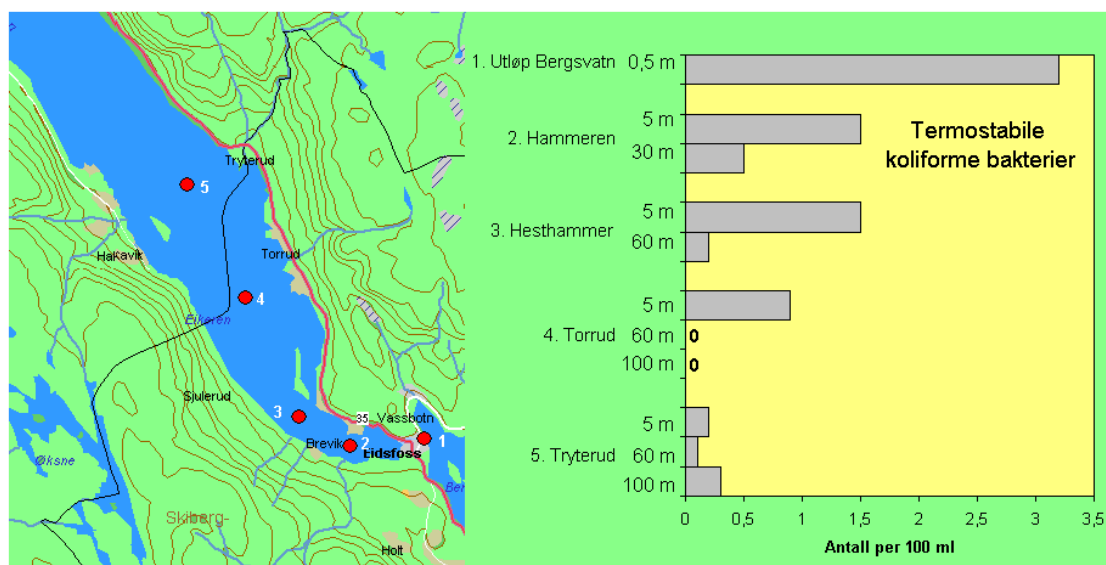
Tryterud
5
Hakavik
Torrud
4
Eikeren
Sjulerud
3
35 Vassbotn
Brevik
2
1
Eidsfoss
Økne
Ber
Skiberg
Holt

Termostabile koliforme bakterier

| | | |
|---|---|---|
| 1. Utløp Bergsvatn | 0,5 m | |
| 2. Hammeren | 5 m | |
| | 30 m | |
| 3. Hesthammer | 5 m | |
| | 60 m | |
| 4. Torrud | 5 m | |
| | 60 m | 0 |
| | 100 m | 0 |
| 5. Tryterud | 5 m | |
| | 60 m | |
| | 100 m | |

0 0,5 1 1,5 2 2,5 3 3,5
Antall per 100 ml